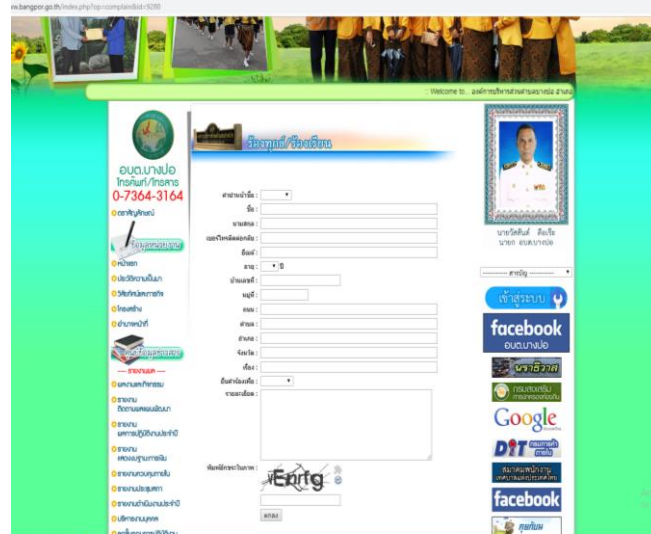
w.bangpor.go.th/index.php?op=complaint&id=9280

:: Welcome to... องค์การบริหารส่วนตำบลบางปอ อำเภอ

อบต.บางปอ
โทรศัพท์/โทรสาร
0-7364-3164

ตราสัญลักษณ์

ข้อมูลพื้นฐาน

หน้าแรก
ประวัติความเป็นมา
วิสัยทัศน์/พันธกิจ
โครงสร้าง
อำนาจหน้าที่

— รายงานผล —
ผลงานกิจกรรม
รายงาน ติดตามผลแผนพัฒนา
รายงาน ผลการปฏิบัติงานประจำปี
รายงาน ผลงบประมาณรายจ่าย
รายงานงบประมาณ
รายงานประชุมสภา
รายงานดำเนินงานประจำปี
บริหารงานบุคคล

ร้องทุกข์/ร้องเรียน

คำนำหน้าชื่อ :
ชื่อ :
นามสกุล :
เลขประจำตัวประชาชน :
อีเมล์ :
อายุ : ปี
บ้านเลขที่ :
หมู่ที่ :
ถนน :
ตำบล :
อำเภอ :
จังหวัด :
เรื่อง :
ยื่นคำร้องเพื่อ :
รายละเอียด :
พิมพ์อักขระในภาพ :
Enrtg
ตกลง

นายวิศิษฐ์ ดีแจ้ง
นายก อบต.บางปอ

---- ลิงค์ ----
เข้าสู่ระบบ
facebook
อบต.บางปอ
Google
DIT
facebook